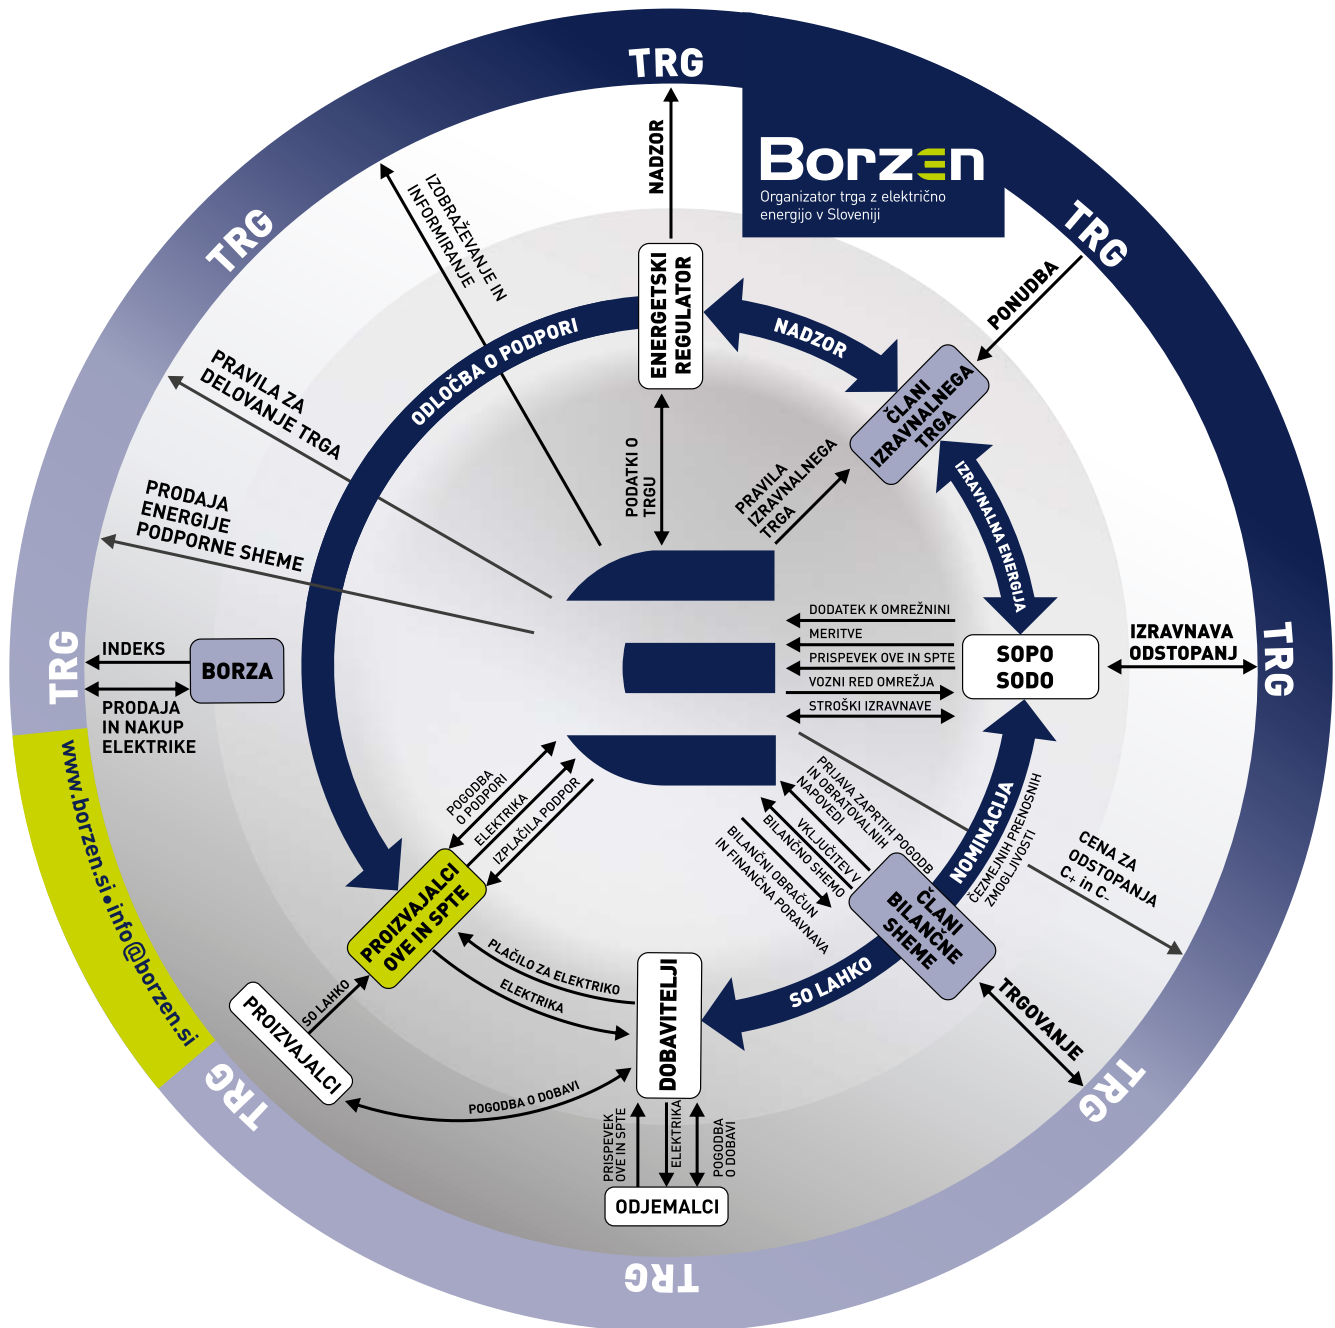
TRG

TRG

TRG

TRG

TRG

TRG

TRG

Borzen
Organizator trga z električno energijo v Sloveniji

NADZOR

IZOBRAŽEVANJE IN INFORMIRANJE

PONUDBA

ENERGETSKI REGULATOR

NADZOR

ČLANI IZRAVNALNEGA TRGA

ODLOČBA O PODPORI

PRAVILA ZA DELOVANJE TRGA

PRODAJA ENERGIJE PODPORNE SHEME

PODATKI O TRGU

PRAVILA IZRAVNALNEGA TRGA

IZRAVNALNA ENERGIJA

INDEKS

BORZA

PRODAJA IN NAKUP ELEKTRIKE

DODATEK K OMREŽNINI
MERITVE
PRISPEVEK OVE IN SPTE
VOZNI RED OMREŽJA
STROŠKI IZRAVNAVE

SOPO
SODO

IZRAVNAVA ODSTOPANJ

www.borzen.si•info@borzen.si

POGODBA O PODPORI
ELEKTRIKA
IZPLAČILA PODPOR

PRIJAVA ZAPRTIH POGODB IN OBRATOVALNIH NAPOVEDI
VKLJUČITEV V BILANČNO SHEMO
BILANČNI OBRAČUN IN FINANČNA PORAVNAVA

NOMINACIJA
ČEZMEJNIH PRENOSNIH ZMOGLJIVOSTI

CENA ZA ODSTOPANJA C+ in C-

PROIZVAJALCI OVE IN SPTE

ČLANI BILANČNE SHEME

PLAČILO ZA ELEKTRIKO
ELEKTRIKA

SO LAHKO

SO LAHKO

TRGOVANJE

PROIZVAJALCI

DOBAVITELJI

POGODBA O DOBAVI

PRISPEVEK OVE IN SPTE
ELEKTRIKA
POGODBA O DOBAVI

ODJEMALCI